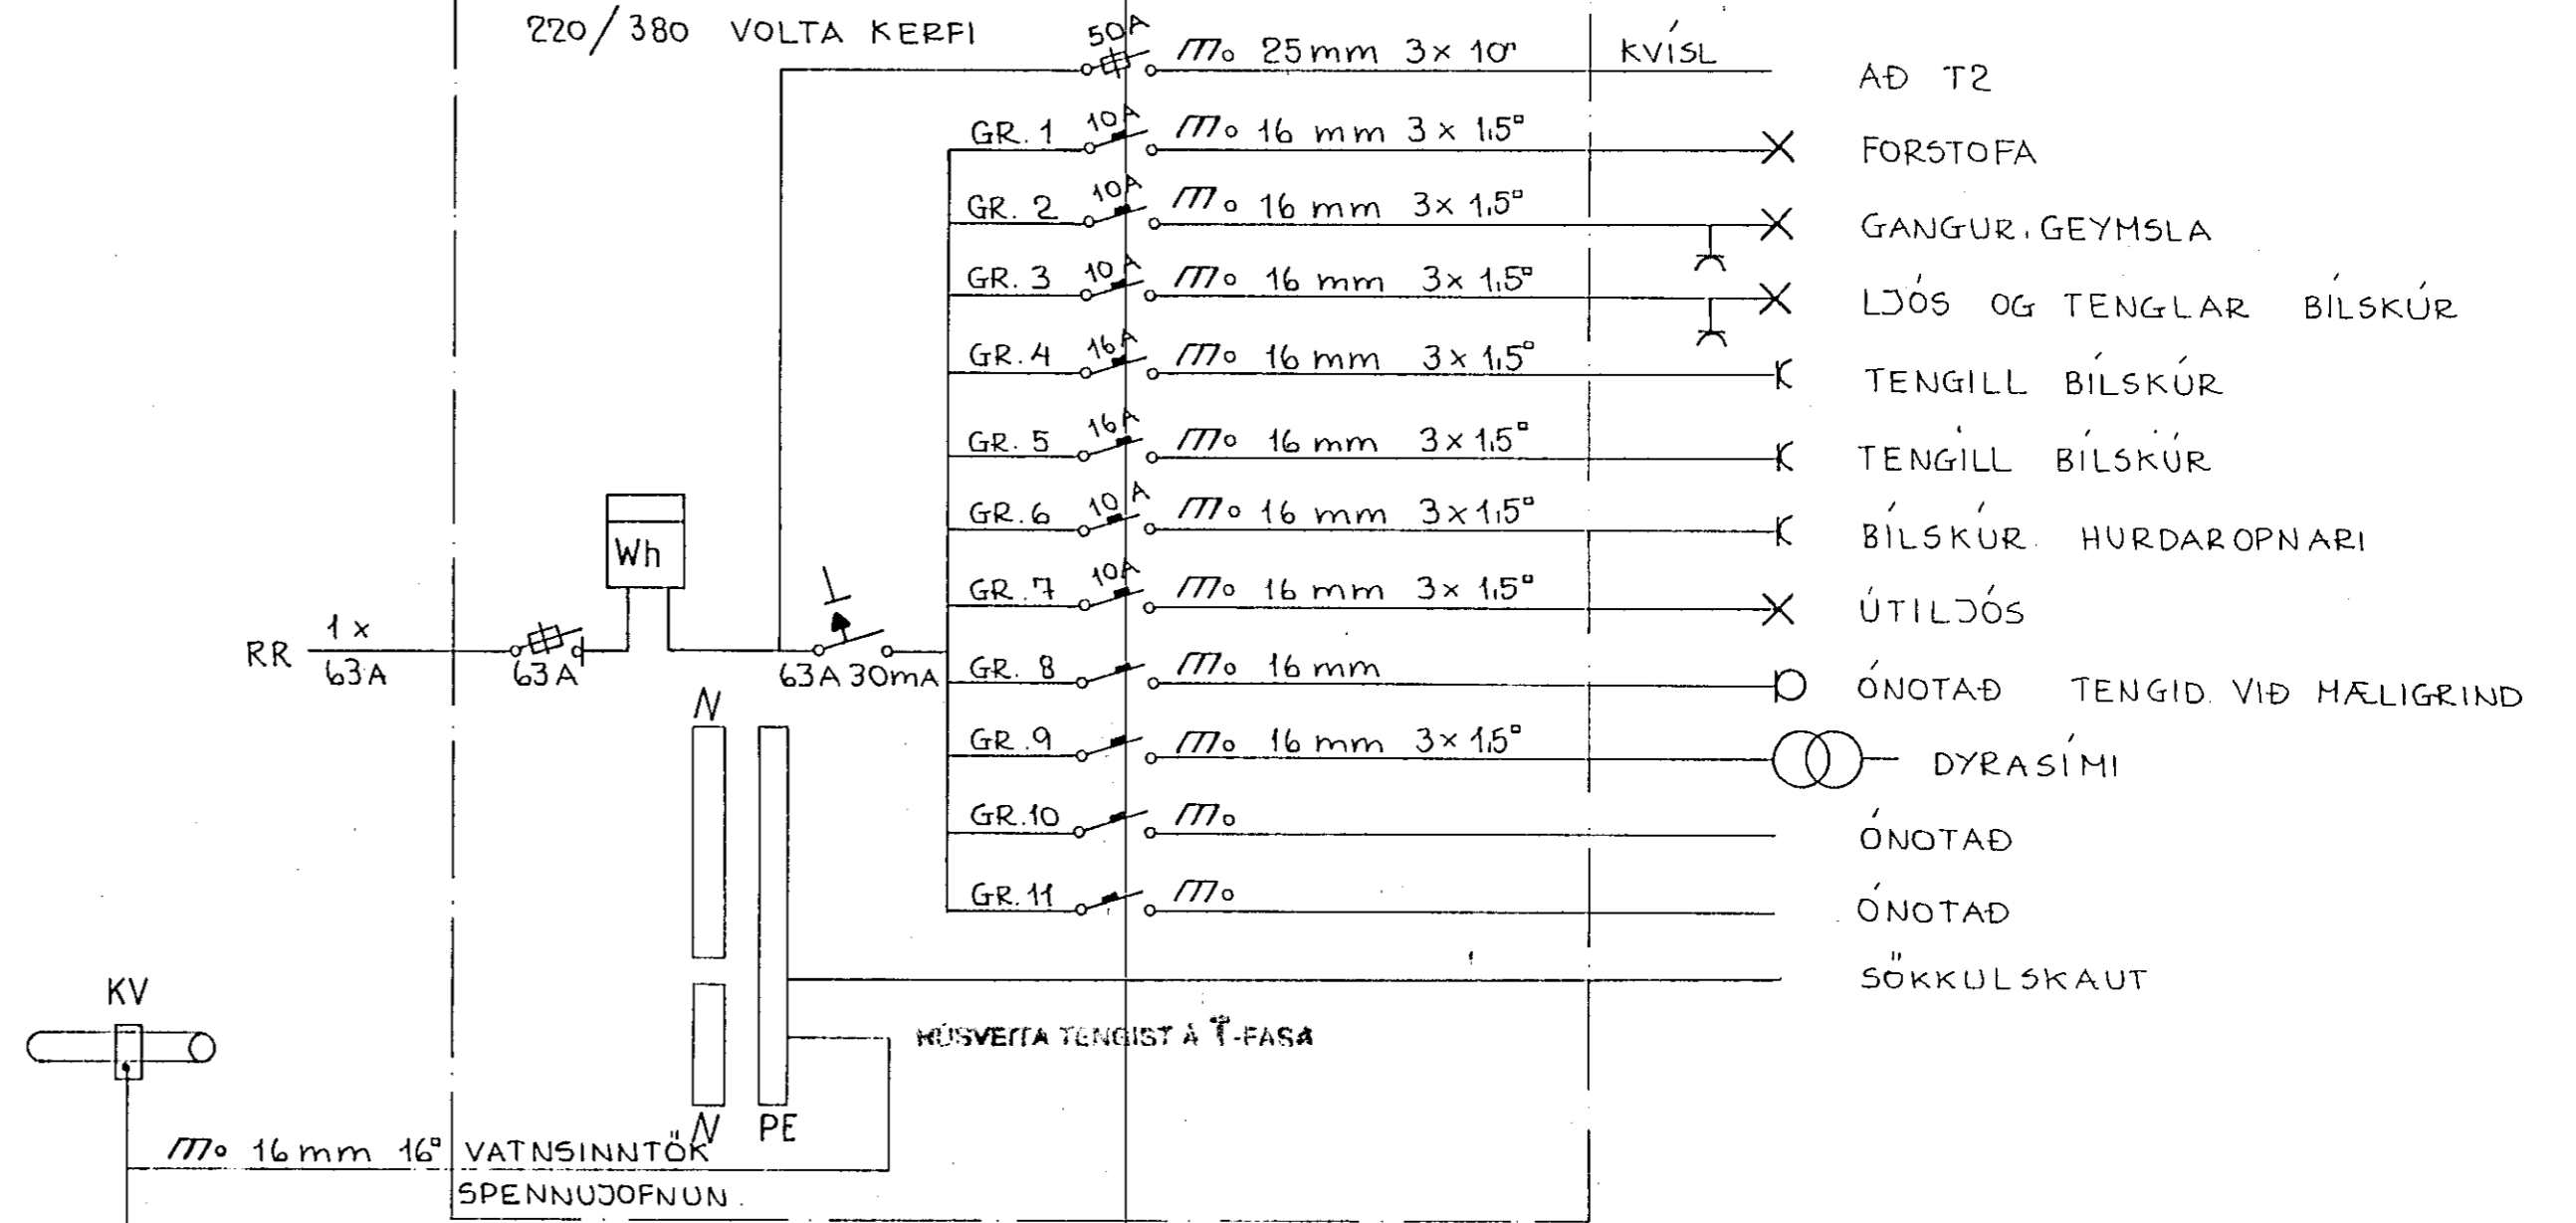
220/380 VOLTA KERFI

50A
$\textit{m}$o 25mm 3× 10°
KVÍSL
AÐ T2

GR. 1 10A $\textit{m}$o 16 mm 3× 1,5° FORSTOFA
GR. 2 10A $\textit{m}$o 16 mm 3× 1,5° GANGUR, GEYMSLA
GR. 3 10A $\textit{m}$o 16 mm 3× 1,5° LJÓS OG TENGLAR BÍLSKÚR
GR. 4 16A $\textit{m}$o 16 mm 3× 1,5° TENGILL BÍLSKÚR
GR. 5 16A $\textit{m}$o 16 mm 3× 1,5° TENGILL BÍLSKÚR
GR. 6 10A $\textit{m}$o 16 mm 3× 1,5° BÍLSKÚR HURDAROPNARI
GR. 7 10A $\textit{m}$o 16 mm 3× 1,5° ÚTILJÓS
GR. 8 $\textit{m}$o 16 mm ÓNOTAÐ TENGID VIÐ MÆLIGRIND
GR. 9 $\textit{m}$o 16 mm 3× 1,5° DYRASÍMI
GR. 10 $\textit{m}$o ÓNOTAÐ
GR. 11 $\textit{m}$o ÓNOTAÐ

Wh
RR 1× 63A
63A
63A 30mA
N
N
PE
SÖKKULSKAUT
HÚSVEITA TENGIST Á T-FASA
KV
$\textit{m}$o 16 mm 16° VATNSINNTÖK
SPENNUJOFNUN.